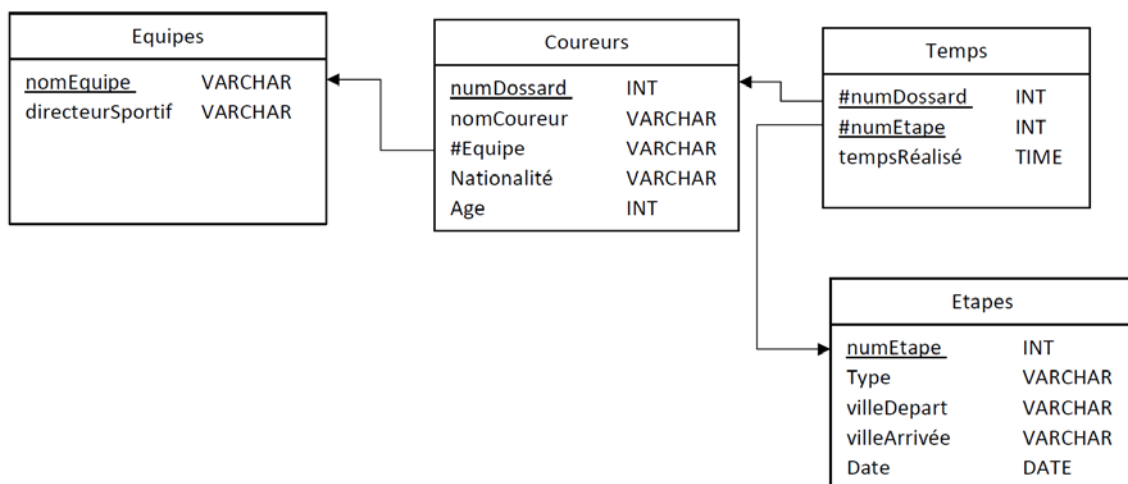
| Equipes | |
|---|---|
| nomEquipe | VARCHAR |
| directeurSportif | VARCHAR |

| Coureurs | |
|---|---|
| numDossard | INT |
| nomCoureur | VARCHAR |
| #Equipe | VARCHAR |
| Nationalité | VARCHAR |
| Age | INT |

| Temps | |
|---|---|
| #numDossard | INT |
| #numEtape | INT |
| tempsRéalisé | TIME |

| Etapes | |
|---|---|
| numEtape | INT |
| Type | VARCHAR |
| villeDepart | VARCHAR |
| villeArrivée | VARCHAR |
| Date | DATE |